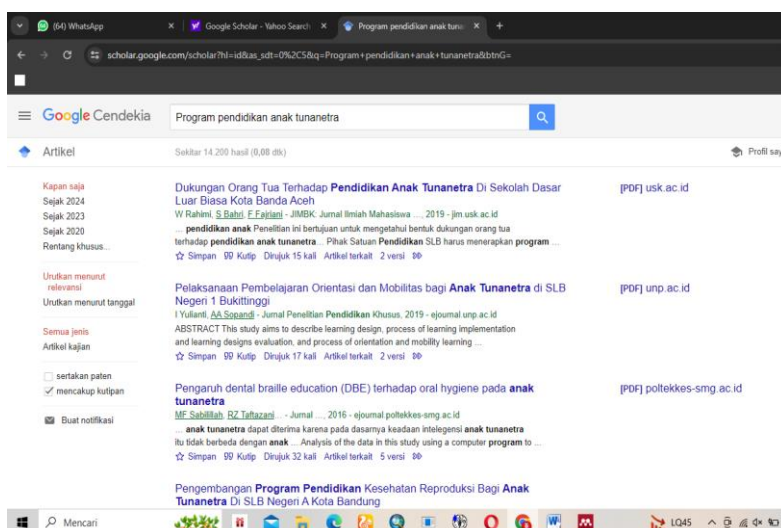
(64) WhatsApp
Google Scholar - Yahoo Search
Program pendidikan anak tuna
scholar.google.com/scholar?hl=id&as_sdt=0%2C5&q=Program+pendidikan+anak+tunanetra&btnG=

Google Cendekia
Program pendidikan anak tunanetra

Artikel
Sekitar 14.200 hasil (0,08 dtk)
Profil saya

Kapan saja
Sejak 2024
Sejak 2023
Sejak 2020
Rentang khusus...

Urutkan menurut relevansi
Urutkan menurut tanggal

Semua jenis
Artikel kajian

sertakan paten
mencakup kutipan

Buat notifikasi

Dukungan Orang Tua Terhadap Pendidikan Anak Tunanetra Di Sekolah Dasar Luar Biasa Kota Banda Aceh
W Rahimi, S Bahri, F Fajriani - JIMBK: Jurnal Ilmiah Mahasiswa ..., 2019 - jim.usk.ac.id
... pendidikan anak Penelitian ini bertujuan untuk mengetahui bentuk dukungan orang tua terhadap pendidikan anak tunanetra... Pihak Satuan Pendidikan SLB harus menerapkan program ...
Simpan Kutip Dirujuk 15 kali Artikel terkait 2 versi
[PDF] usk.ac.id

Pelaksanaan Pembelajaran Orientasi dan Mobilitas bagi Anak Tunanetra di SLB Negeri 1 Bukittinggi
I Yulianti, AA Sopandi - Jurnal Penelitian Pendidikan Khusus, 2019 - ejournal.unp.ac.id
ABSTRACT This study aims to describe learning design, process of learning implementation and learning designs evaluation, and process of orientation and mobility learning ...
Simpan Kutip Dirujuk 17 kali Artikel terkait 2 versi
[PDF] unp.ac.id

Pengaruh dental braille education (DBE) terhadap oral hygiene pada anak tunanetra
MF Sabilillah, RZ Taftazani... - Jurnal ..., 2016 - ejournal.poltekkes-smg.ac.id
... anak tunanetra dapat diterima karena pada dasarnya keadaan intelegensi anak tunanetra itu tidak berbeda dengan anak ... Analysis of the data in this study using a computer program to ...
Simpan Kutip Dirujuk 32 kali Artikel terkait 5 versi
[PDF] poltekkes-smg.ac.id

Pengembangan Program Pendidikan Kesehatan Reproduksi Bagi Anak Tunanetra Di SLB Negeri A Kota Bandung

Mencari
LQ45